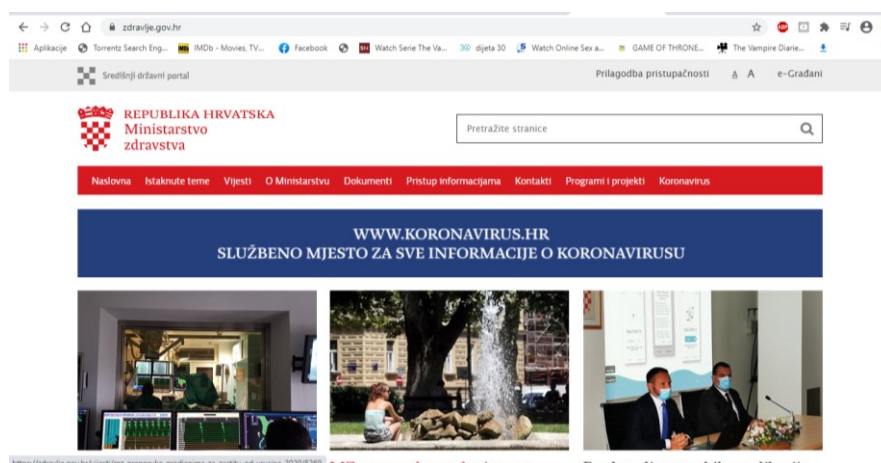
zdravlje.gov.hr

Aplikacije Torrentz Search Eng... IMDb - Movies, TV... Facebook Watch Serie The Va... dijeta 30 Watch Online Sex a... GAME OF THRONE... The Vampire Diarie...

Središnji državni portal

Prilagodba pristupačnosti A A e-Građani

REPUBLIKA HRVATSKA
Ministarstvo
zdravstva

Pretražite stranice

Naslovna Istaknute teme Vijesti O Ministarstvu Dokumenti Pristup informacijama Kontakti Programi i projekti Koronavirus

WWW.KORONAVIRUS.HR
SLUŽBENO MJESTO ZA SVE INFORMACIJE O KORONAVIRUSU

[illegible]